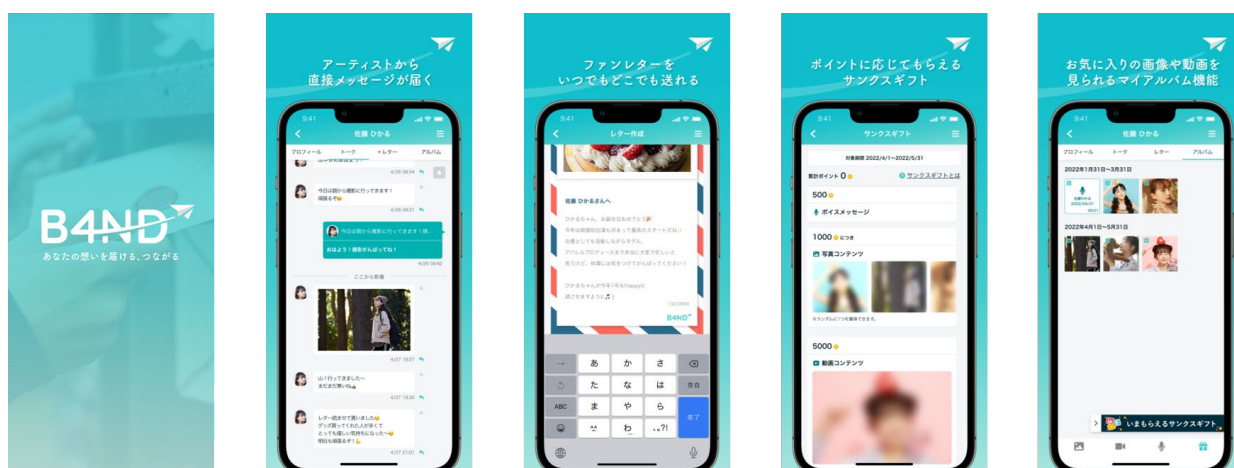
B4ND
あなたの想いを届ける、つながる

アーティストから
直接メッセージが届く

9:41
佐藤 ひかる
プロフィール トーク レター アルバム
4/28 09:34
今日は朝から撮影に行ってきます！
頑張るぞ😊
4/28 09:31
今日は朝から撮影に行ってきます！頑...
おはよう！撮影がんばってね！
4/28 09:32
ここから新着
4/27 19:27
山1行ってきました〜
まだまだ寒いね
4/27 19:30
レター読ませて貰いました😊
グッズ買ってくれた人が多くて
とっても嬉しい気持ちになった〜😊
明日も頑張るぞ！
4/27 21:01

ファンレターを
いつでもどこでも送れる

9:41
レター作成
佐藤 ひかるさんへ
ひかるちゃん、お誕生日おめでとう🎉
今年は新曲配信ありきって最高のスタートでね
応援としても活動しながらだね、
プリレルプロデュースまですること大変でがんばって
体には、体調には気をつけてがんばってください！
ひかるちゃんが今年もhappyに
過ごせますように🎵
132/3000
B4ND
あ か さ
た な は 空白
ABC ま や ら
わ 、。?! 完了

ポイントに応じてもらえる
サンクスギフト

9:41
サンクスギフト
対象期間 2022/4/1〜2022/5/31
累計ポイント 0
サンクスギフトとは
500
ボイスメッセージ
1000 につき
写真コンテンツ
※ランダムに1つを獲得できます。
5000
動画コンテンツ

お気に入りの画像や動画を
見られるマイアルバム機能

9:41
佐藤 ひかる
プロフィール トーク レター アルバム
2022年1月31日〜3月31日
佐藤ひかる 2022/04/01
2022年4月1日〜5月31日
いまもらえるサンクスギフト